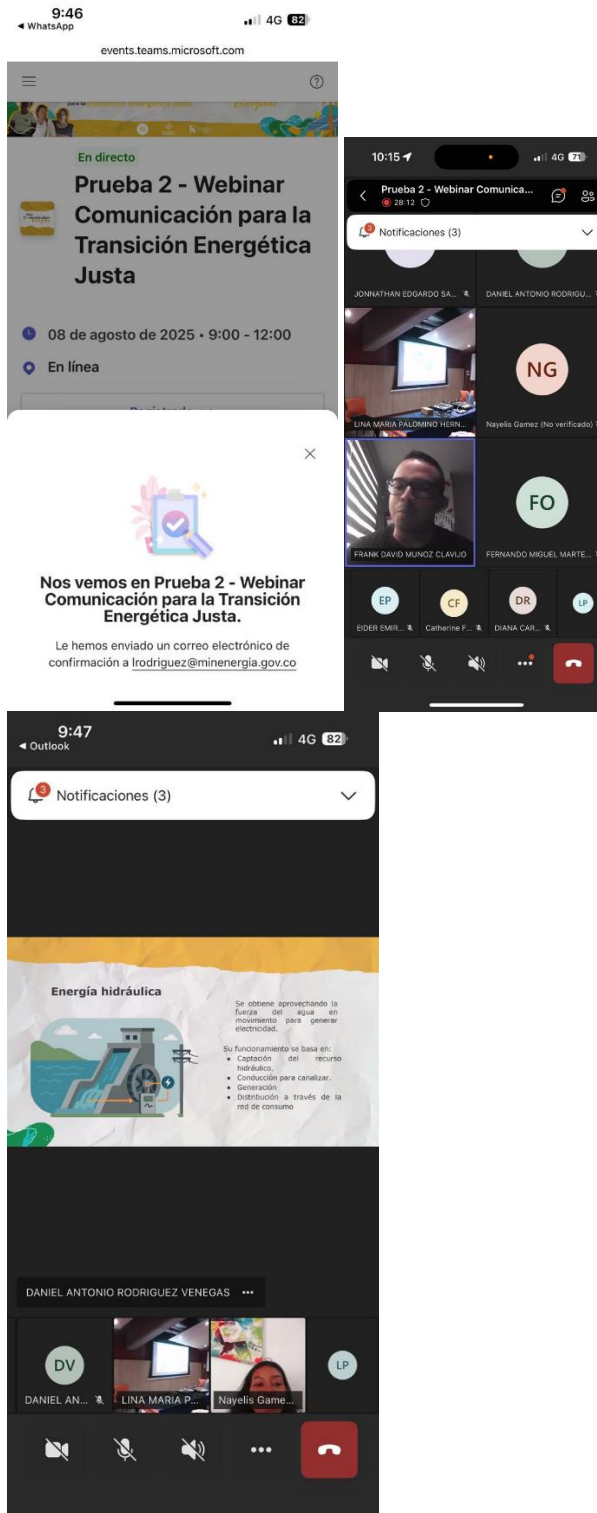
9:46
◂ WhatsApp
4G 82
events.teams.microsoft.com

En directo
Prueba 2 - Webinar Comunicación para la Transición Energética Justa

08 de agosto de 2025 • 9:00 - 12:00
En línea

Nos vemos en Prueba 2 - Webinar Comunicación para la Transición Energética Justa.

Le hemos enviado un correo electrónico de confirmación a lrodriguez@minenergia.gov.co

10:15
4G 71
Prueba 2 - Webinar Comunica...
28:12
Notificaciones (3)
JONNATHAN EDGARDO SA...
DANIEL ANTONIO RODRIGU...
LINA MARIA PALOMINO HERN...
NG
Nayelis Gamez (No verificado)
FRANK DAVID MUNOZ CLAVIJO
FO
FERNANDO MIGUEL MARTE...
EP
EIDER EMIR...
CF
Catherine F...
DR
DIANA CAR...
LP

9:47
◂ Outlook
4G 82
Notificaciones (3)

Energía hidráulica

Se obtiene aprovechando la fuerza del agua en movimiento para generar electricidad.

Su funcionamiento se basa en:
• Captación del recurso hidráulico.
• Conducción para canalizar.
• Generación
• Distribución a través de la red de consumo

DANIEL ANTONIO RODRIGUEZ VENEGAS •••
DV
DANIEL AN...
LINA MARIA P...
Nayelis Game...
LP
•••